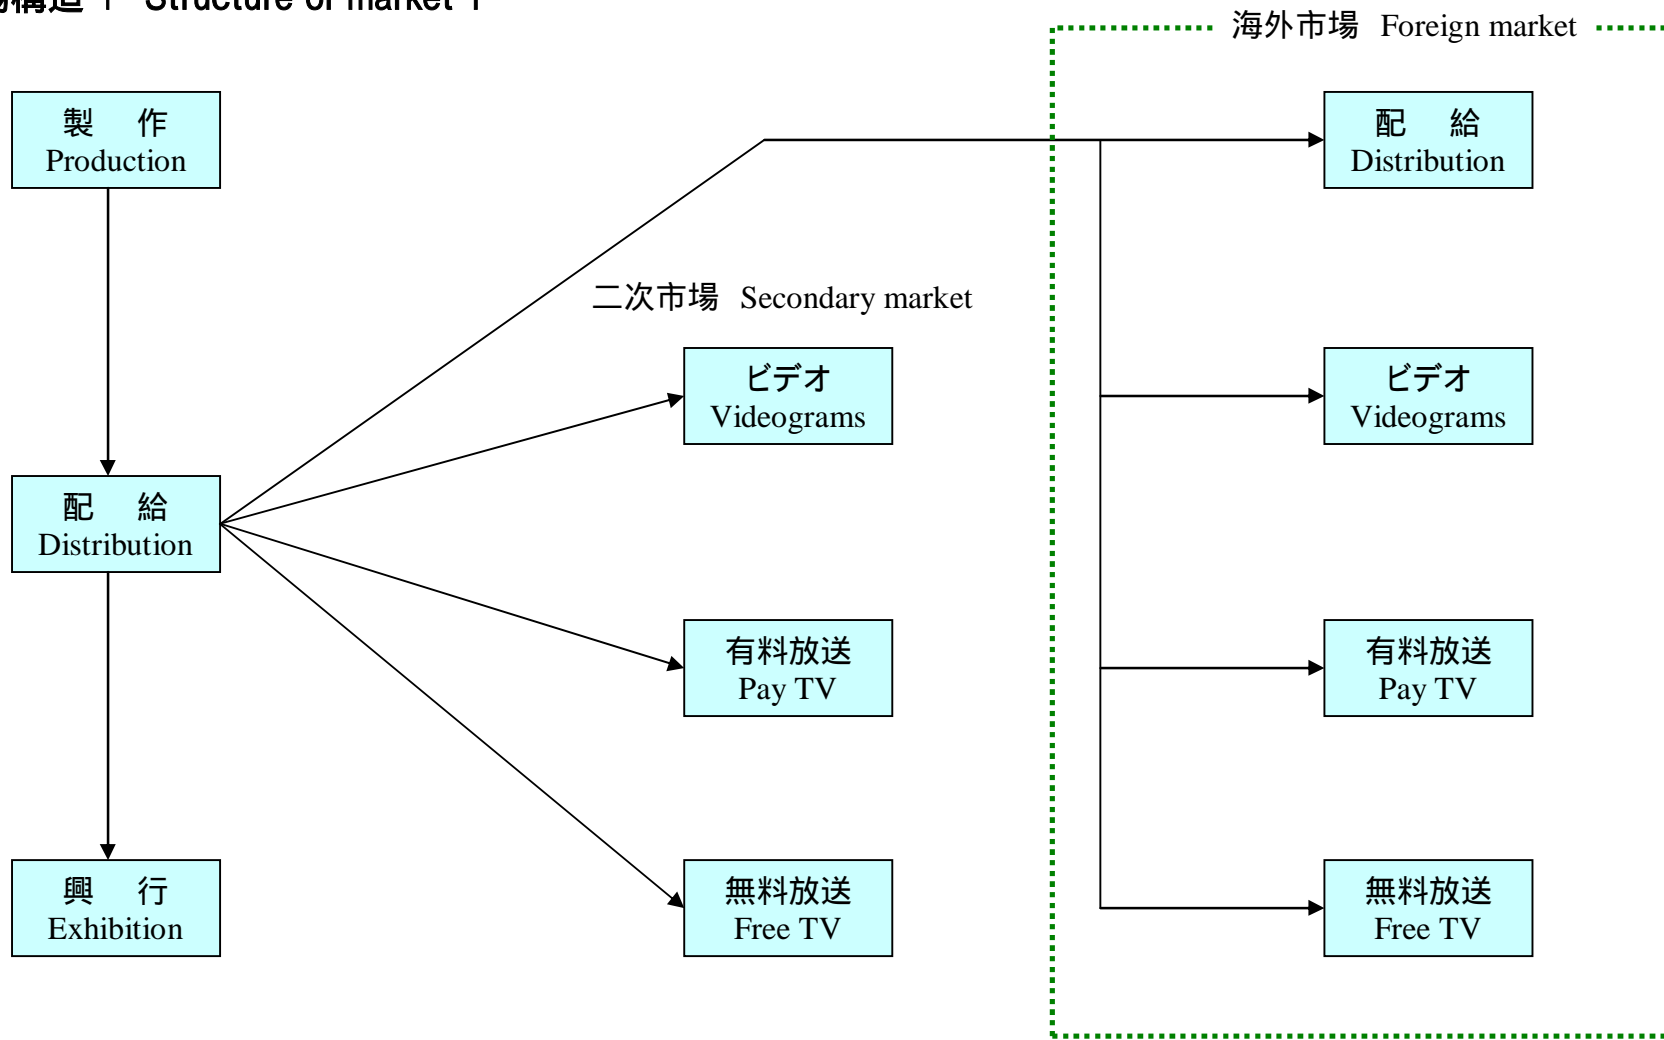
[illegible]構造 1 Structure of market 1

海外市場 Foreign market

製 作
Production

配 給
Distribution

二次市場 Secondary market

ビデオ
Videograms

ビデオ
Videograms

配 給
Distribution

有料放送
Pay TV

有料放送
Pay TV

興 行
Exhibition

無料放送
Free TV

無料放送
Free TV